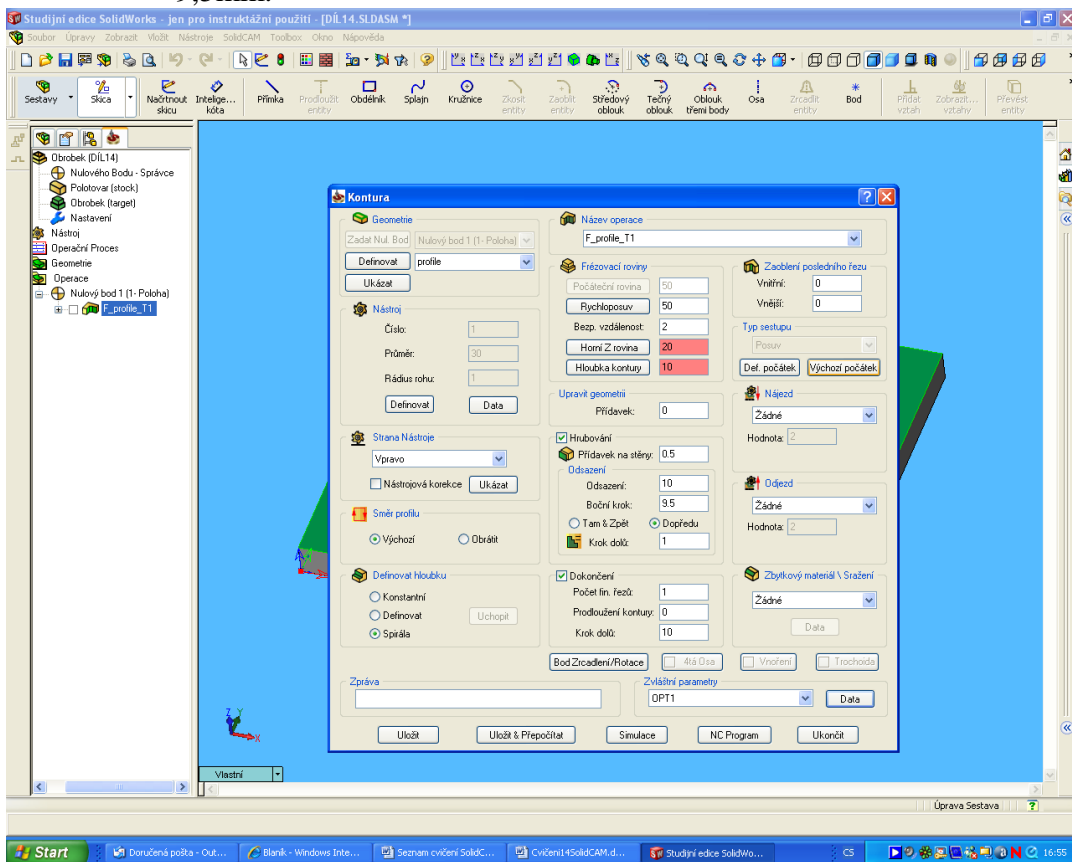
Studijní edice SolidWorks - jen pro instruktážní použití - [DÍL14.SLDASM *]

Soubor Úpravy Zobrazit Vložit Nástroje SolidCAM Toolbox Okno Nápověda

Sestavy Skica Načrtnout skicu Inteligentní kóta Přímka Prodloužit entity Obdélník Splajn Kružnice Zkosit entity Zaoblit entity Středový oblouk Tečný oblouk Oblouk třemi body Osa Zrcadlit entity Bod Přidat vztah Zobrazit vztahy Převést entity

Obrobek (DÍL14)
Nulového Bodu - Správce
Polotovar (stock)
Obrobek (target)
Nastavení
Nástroj
Operační Proces
Geometrie
Operace
Nulový bod 1 (1- Poloha)
F_profile_T1

Kontura

Geometrie
Zadat Nul. Bod | Nulový bod 1 (1- Poloha)
Definovat | profile
Ukázat

Nástroj
Číslo: 1
Průměr: 30
Rádius rohu: 1
Definovat | Data

Strana Nástroje
Vpravo
Nástrojová korekce | Ukázat

Směr profilu
Výchozí | Obrátit

Definovat hloubku
Konstantní
Definovat | Uchopit
Spirála

Název operace
F_profile_T1

Frézovací roviny
Počáteční rovina | 50
Rychloposuv | 50
Bezp. vzdálenost: 2
Horní Z rovina | 20
Hloubka kontury | 10

Zaoblení posledního řezu
Vnitřní: 0
Vnější: 0

Typ sestupu
Posuv
Def. počátek | Výchozí počátek

Upravit geometrii
Přídavek: 0

Nájezd
Žádné
Hodnota: 2

Hrubování
Přídavek na stěny: 0.5
Odsazení
Odsazení: 10
Boční krok: 9.5
Tam & Zpět | Dopředu
Krok dolů: 1

Odjezd
Žádné
Hodnota: 2

Dokončení
Počet fin. řezů: 1
Prodloužení kontury: 0
Krok dolů: 10

Zbytkový materiál \ Sražení
Žádné
Data

Bod Zrcadlení/Rotace | 4tá Osa | Vnoření | Trochoida

Zpráva
Zvláštní parametry
OPT1 | Data

Uložit | Uložit & Přepočítat | Simulace | NC Program | Ukončit

Vlastní

Úprava Sestava

Start | Doručená pošta - Out... | Blaník - Windows Inte... | Seznam cvičení SolidC... | Cvičení14SolidCAM.d... | Studijní edice SolidWo... | CS | 16:55